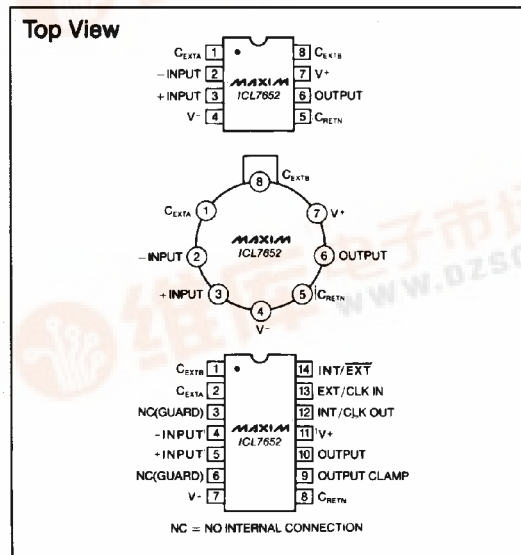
Top View

$C_{EXTA}$ 1
–INPUT 2
+INPUT 3
V- 4
MAXIM
ICL7652
8 $C_{EXTB}$
7 V+
6 OUTPUT
5 $C_{RETN}$

8 $C_{EXTB}$
$C_{EXTA}$ 1
7 V+
MAXIM
ICL7652
–INPUT 2
6 OUTPUT
+INPUT 3
5 $C_{RETN}$
4
V-

$C_{EXTB}$ 1
$C_{EXTA}$ 2
NC(GUARD) 3
-INPUT 4
+INPUT 5
NC(GUARD) 6
V- 7
MAXIM
ICL7652
14 INT/$\overline{EXT}$
13 EXT/CLK IN
12 INT/CLK OUT
11 V+
10 OUTPUT
9 OUTPUT CLAMP
8 $C_{RETN}$

NC = NO INTERNAL CONNECTION

WWW.DZSC